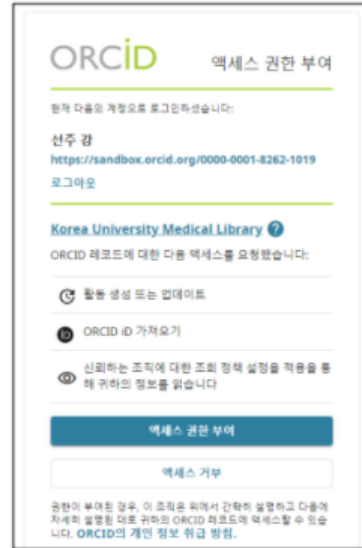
ORCID 액세스 권한 부여

현재 다음의 계정으로 로그인하셨습니다:

선주 강
https://sandbox.orcid.org/0000-0001-8262-1019
로그아웃

Korea University Medical Library ?
ORCID 레코드에 대한 다음 액세스를 요청했습니다:

활동 생성 또는 업데이트

ORCID iD 가져오기

신뢰하는 조직에 대한 조회 정책 설정을 적용을 통해 귀하의 정보를 읽습니다

액세스 권한 부여

액세스 거부

권한이 부여된 경우, 이 조직은 위에서 간략히 설명하고 다음에 자세히 설명된 대로 귀하의 ORCID 레코드에 액세스할 수 있습니다. ORCID의 개인 정보 취급 방침.